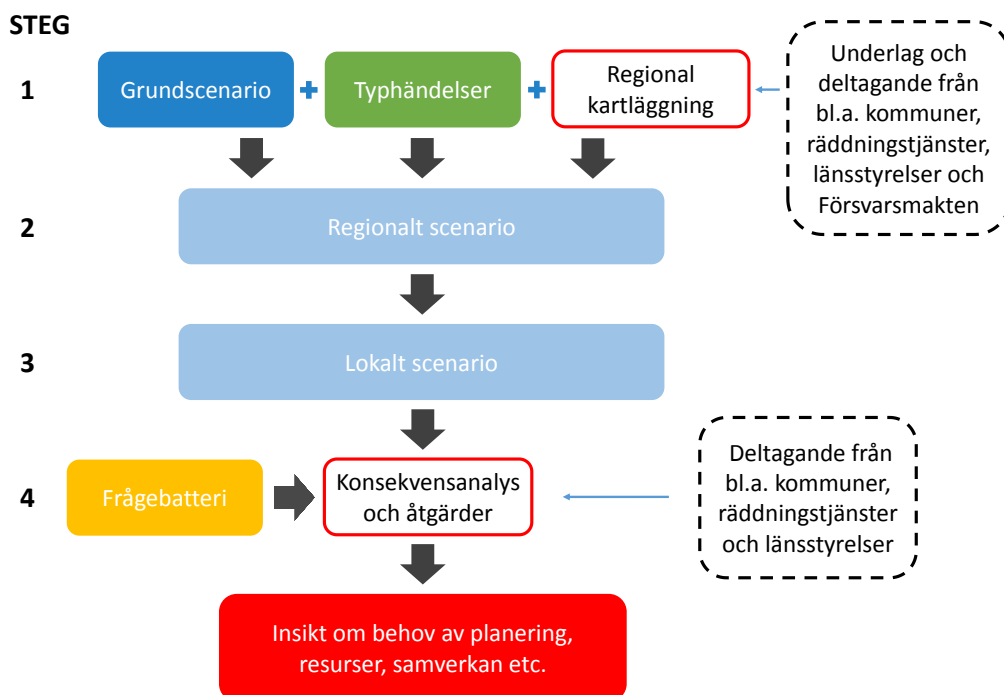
STEG

1

Grundscenario + Typhändelser + Regional kartläggning

Underlag och deltagande från bl.a. kommuner, räddningstjänster, länsstyrelser och Försvarsmakten

2

Regionalt scenario

3

Lokalt scenario

4

Frågebatteri

Konsekvensanalys och åtgärder

Deltagande från bl.a. kommuner, räddningstjänster och länsstyrelser

Insikt om behov av planering, resurser, samverkan etc.